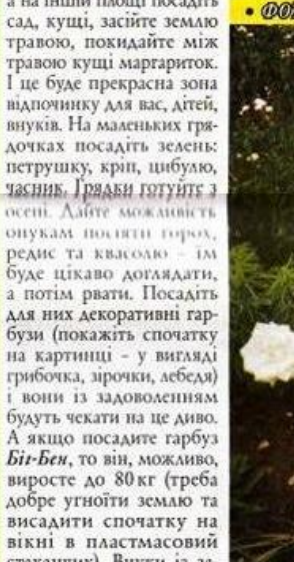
а на іншій площі посадіть сад, кущі, засійте землю травою, покидайте між травою кущі маргариток. І це буде прекрасна зона відпочинку для вас, дітей, внуків. На маленьких грядочках посадіть зелень: петрушку, кріп, цибулю, часник. Грядки готуйте з осені. Дайте можливість онукам посіяти горох, редис та квасолю - їм буде цікаво доглядати, а потім рвати. Посадіть для них декоративні гарбузи (покажіть спочатку на картинці - у вигляді грибочка, зірочки, лебедя) і вони із задоволенням будуть чекати на це диво. А якщо посадите гарбуз Біг-Бен, то він, можливо, виросте до 80 кг (треба добре угноїти землю та висадити спочатку на вікні в пластмасовий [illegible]

• ФО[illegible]